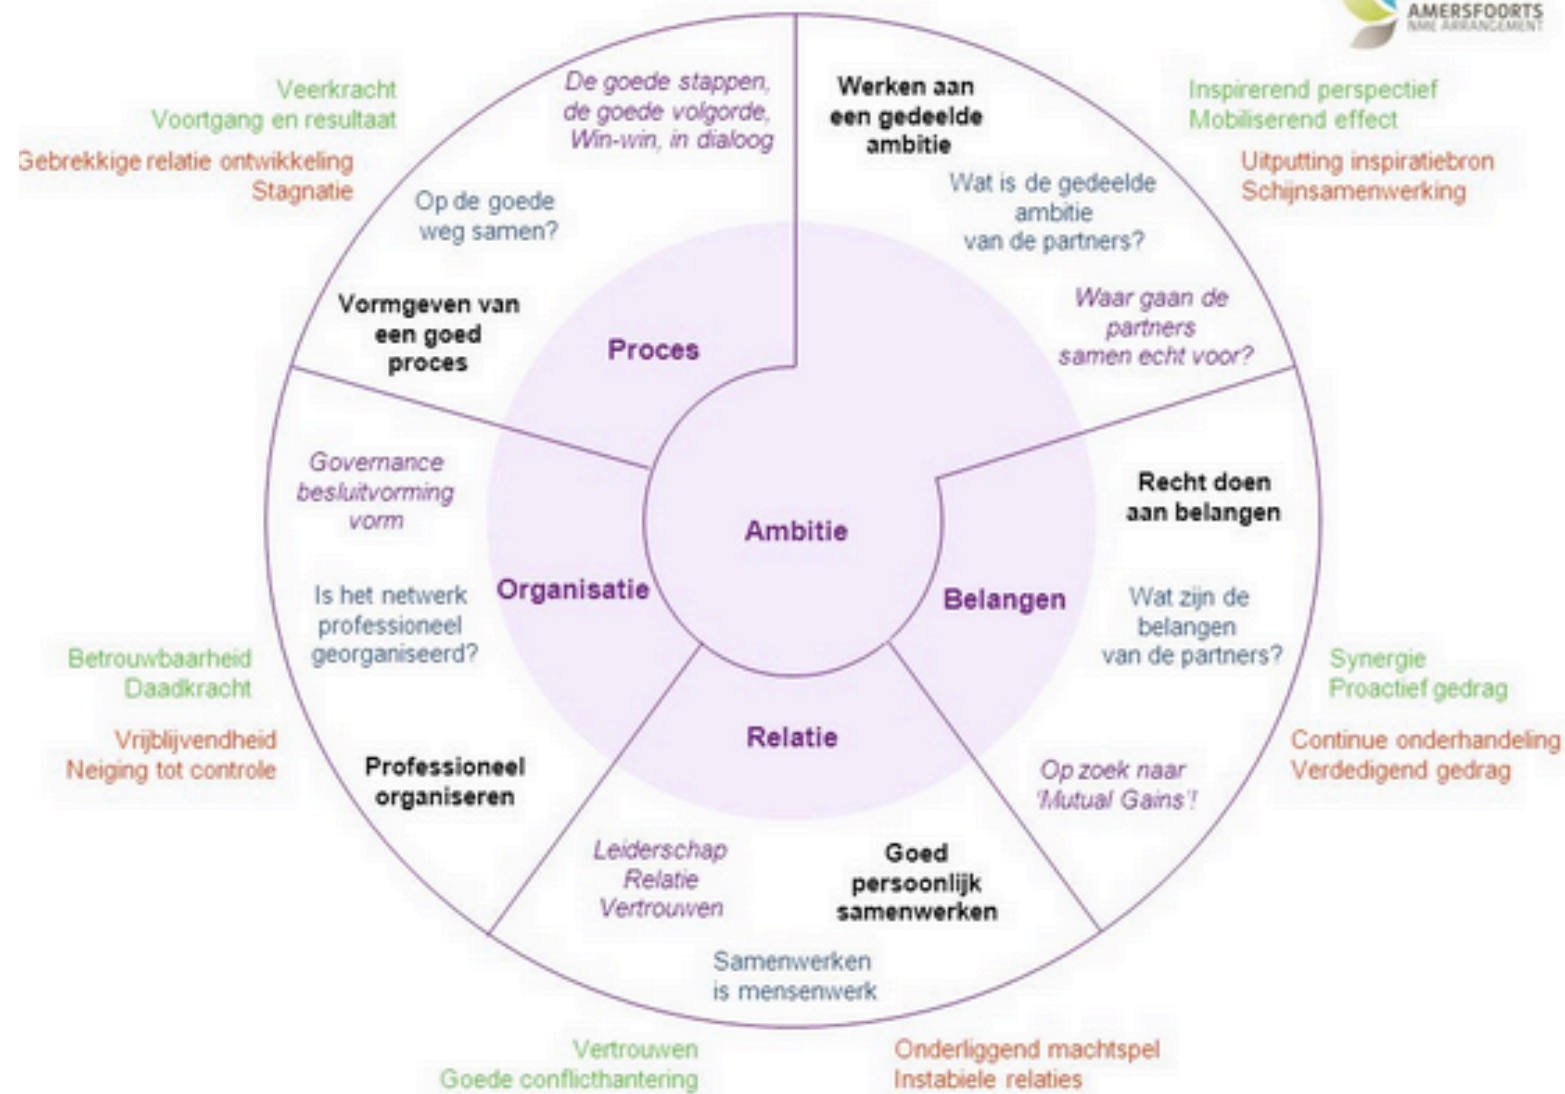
AMERSFOORTS
NME ARRANGEMENT

Veerkracht
Voortgang en resultaat

Gebrekkige relatie ontwikkeling
Stagnatie

De goede stappen, de goede volgorde, Win-win, in dialoog

Op de goede weg samen?

Vormgeven van een goed proces

Proces

Werken aan een gedeelde ambitie

Wat is de gedeelde ambitie van de partners?

Waar gaan de partners samen echt voor?

Inspirerend perspectief
Mobiliserend effect

Uitputting inspiratiebron
Schijnsamenwerking

Ambitie

Governance besluitvorming vorm

Is het netwerk professioneel georganiseerd?

Organisatie

Professioneel organiseren

Betrouwbaarheid
Daadkracht

Vrijblijvendheid
Neiging tot controle

Recht doen aan belangen

Belangen

Wat zijn de belangen van de partners?

Synergie
Proactief gedrag

Continue onderhandeling
Verdedigend gedrag

Op zoek naar 'Mutual Gains'!

Relatie

Leiderschap
Relatie
Vertrouwen

Goed persoonlijk samenwerken

Samenwerken is mensenwerk

Vertrouwen
Goede conflicthantering

Onderliggend machtspel
Instabiele relaties